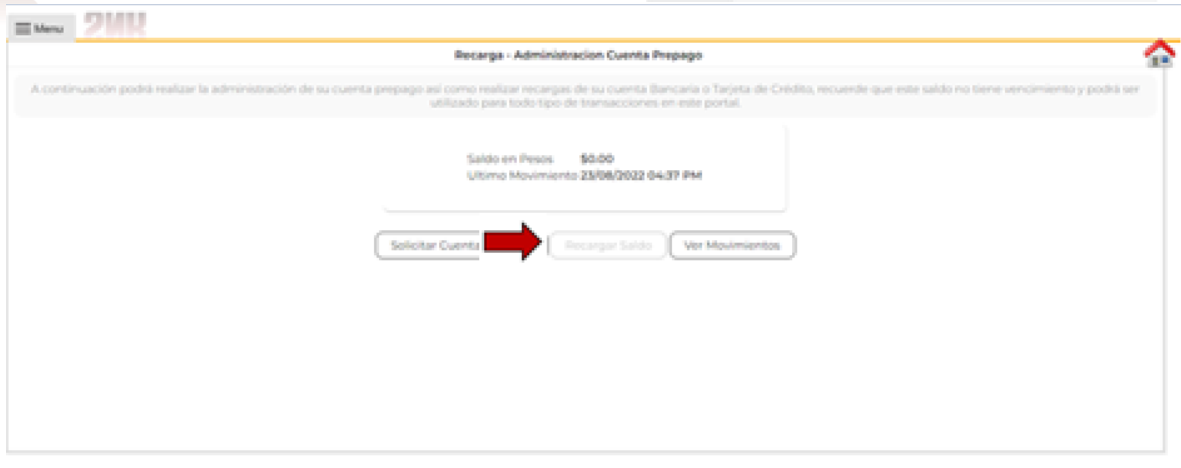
Menu

Recarga - Administracion Cuenta Prepago

A continuación podrá realizar la administración de su cuenta prepago así como realizar recargas de su cuenta Bancaria o Tarjeta de Crédito, recuerde que este saldo no tiene vencimiento y podrá ser utilizado para todo tipo de transacciones en este portal.

Saldo en Pesos $0.00
Ultimo Movimiento 23/08/2022 04:37 PM

Solicitar Cuenta

Recargar Saldo

Ver Movimientos